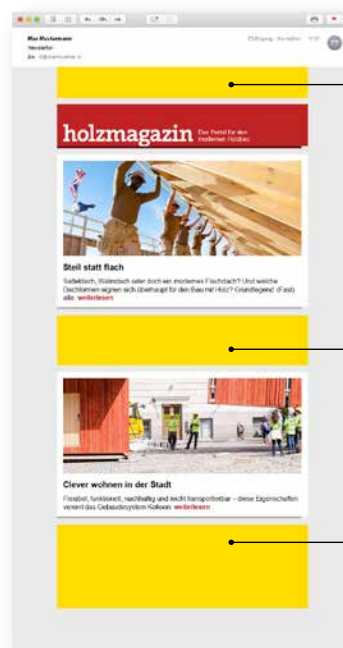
Max Mustermann
Newsletter
An

holzmagazin Das Portal für den modernen Holzbau

Steil statt flach

Satteldach, Walmdach oder doch ein modernes Flachdach? Und welche Dachformen eignen sich überhaupt für den Bau mit Holz? Grundlegend (Fast) alle. weiterlesen

Clever wohnen in der Stadt

Flexibel, funktionell, nachhaltig und leicht transportierbar – diese Eigenschaften vereint das Gebäudesystem Kolloom. weiterlesen